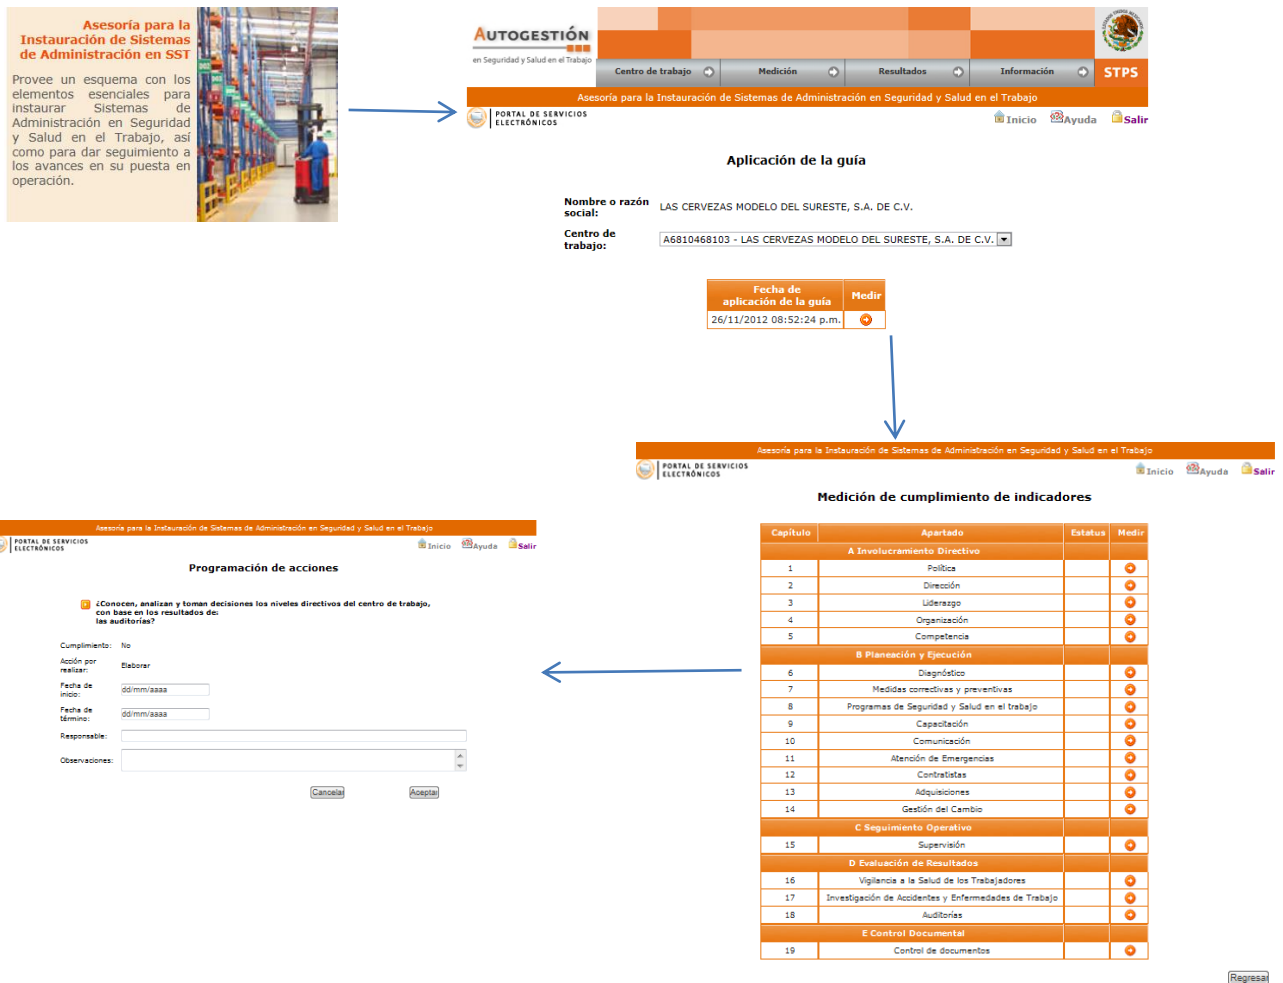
Asesoría para la Instauración de Sistemas de Administración en SST

Provee un esquema con los elementos esenciales para instaurar Sistemas de Administración en Seguridad y Salud en el Trabajo, así como para dar seguimiento a los avances en su puesta en operación.

AUTOGESTIÓN
en Seguridad y Salud en el Trabajo

Centro de trabajo | Medición | Resultados | Información | STPS

Asesoría para la Instauración de Sistemas de Administración en Seguridad y Salud en el Trabajo

PORTAL DE SERVICIOS ELECTRÓNICOS

Inicio Ayuda Salir

Aplicación de la guía

Nombre o razón social: LAS CERVEZAS MODELO DEL SURESTE, S.A. DE C.V.

Centro de trabajo: A6810468103 - LAS CERVEZAS MODELO DEL SURESTE, S.A. DE C.V.

| Fecha de aplicación de la guía | Medir |
|---|---|
| 26/11/2012 08:52:24 p.m. | |

Asesoría para la Instauración de Sistemas de Administración en Seguridad y Salud en el Trabajo

PORTAL DE SERVICIOS ELECTRÓNICOS

Inicio Ayuda Salir

Medición de cumplimiento de indicadores

| Capítulo | Apartado | Estatus | Medir |
|---|---|---|---|
| | A Involucramiento Directivo | | |
| 1 | Política | | |
| 2 | Dirección | | |
| 3 | Liderazgo | | |
| 4 | Organización | | |
| 5 | Competencia | | |
| | B Planeación y Ejecución | | |
| 6 | Diagnóstico | | |
| 7 | Medidas correctivas y preventivas | | |
| 8 | Programas de Seguridad y Salud en el trabajo | | |
| 9 | Capacitación | | |
| 10 | Comunicación | | |
| 11 | Atención de Emergencias | | |
| 12 | Contratistas | | |
| 13 | Adquisiciones | | |
| 14 | Gestión del Cambio | | |
| | C Seguimiento Operativo | | |
| 15 | Supervisión | | |
| | D Evaluación de Resultados | | |
| 16 | Vigilancia a la Salud de los Trabajadores | | |
| 17 | Investigación de Accidentes y Enfermedades de Trabajo | | |
| 18 | Auditorías | | |
| | E Control Documental | | |
| 19 | Control de documentos | | |

Regresar

Asesoría para la Instauración de Sistemas de Administración en Seguridad y Salud en el Trabajo

PORTAL DE SERVICIOS ELECTRÓNICOS

Inicio Ayuda Salir

Programación de acciones

¿Conocen, analizan y toman decisiones los niveles directivos del centro de trabajo, con base en los resultados de las auditorías?

Cumplimiento: No

Acción por realizar: Elaborar

Fecha de inicio: dd/mm/aaaa

Fecha de término: dd/mm/aaaa

Responsable:

Observaciones:

Cancelar Aceptar